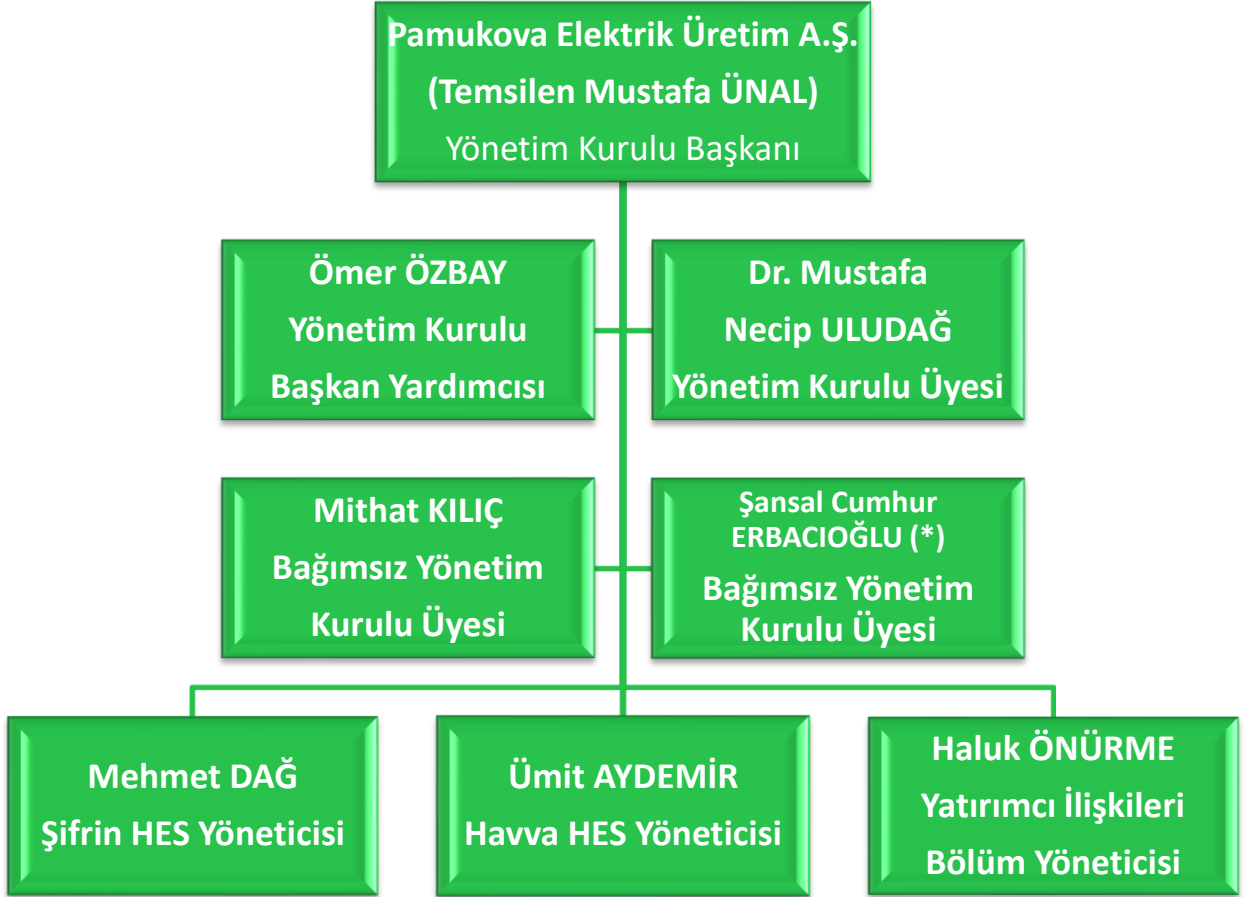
Pamukova Elektrik Üretim A.Ş.
(Temsilen Mustafa ÜNAL)
Yönetim Kurulu Başkanı

Ömer ÖZBAY
Yönetim Kurulu
Başkan Yardımcısı

Dr. Mustafa
Necip ULUDAĞ
Yönetim Kurulu Üyesi

Mithat KILIÇ
Bağımsız Yönetim
Kurulu Üyesi

Şansal Cumhur
ERBACIOĞLU (*)
Bağımsız Yönetim
Kurulu Üyesi

Mehmet DAĞ
Şifrin HES Yöneticisi

Ümit AYDEMİR
Havva HES Yöneticisi

Haluk ÖNÜRME
Yatırımcı İlişkileri
Bölüm Yöneticisi